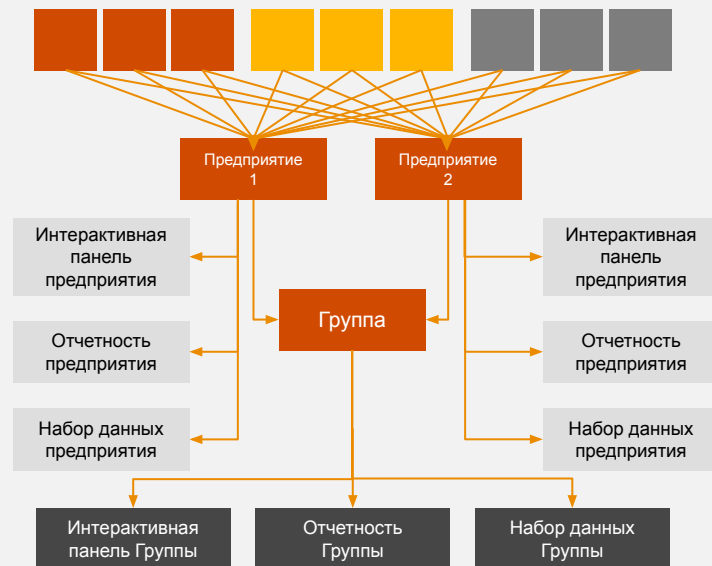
Предприятие 1

Предприятие 2

Интерактивная панель предприятия

Отчетность предприятия

Набор данных предприятия

Группа

Интерактивная панель предприятия

Отчетность предприятия

Набор данных предприятия

Интерактивная панель Группы

Отчетность Группы

Набор данных Группы